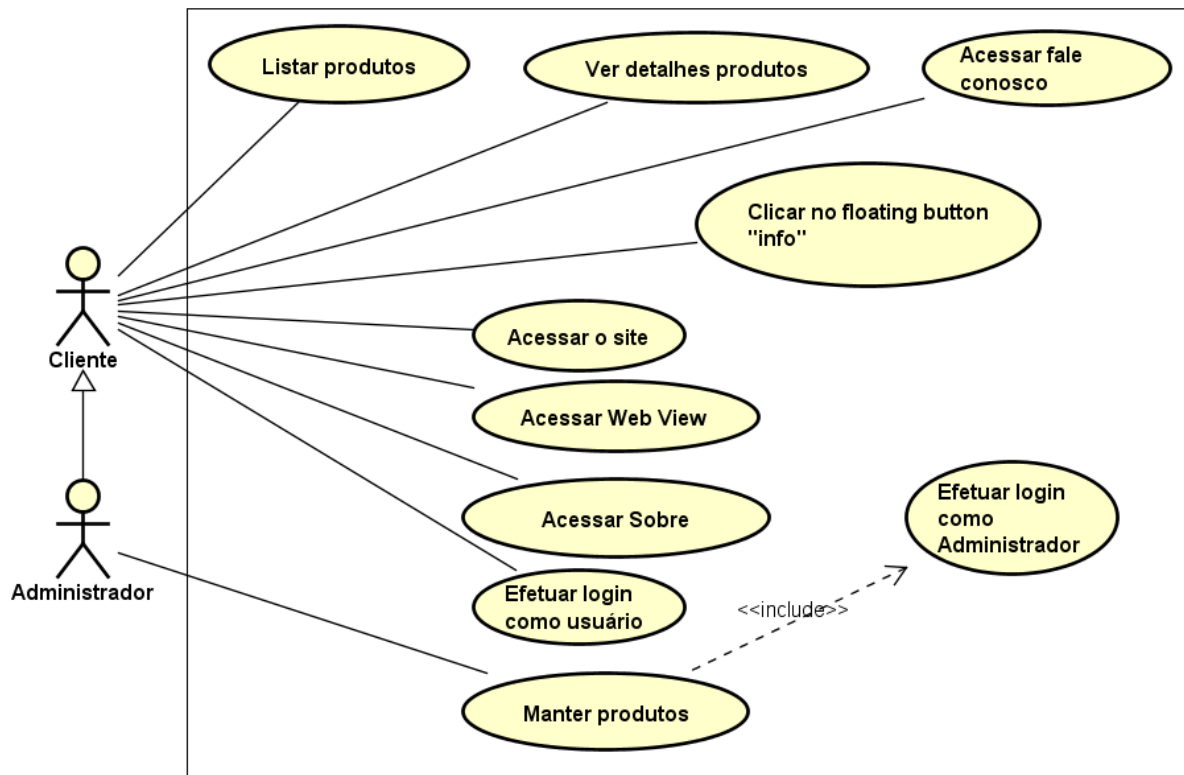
Listar produtos

Ver detalhes produtos

Acessar fale conosco

Clicar no floating button "info"

Cliente

Acessar o site

Acessar Web View

Acessar Sobre

Efetuar login como Administrador

Administrador

Efetuar login como usuário

<<include>>

Manter produtos